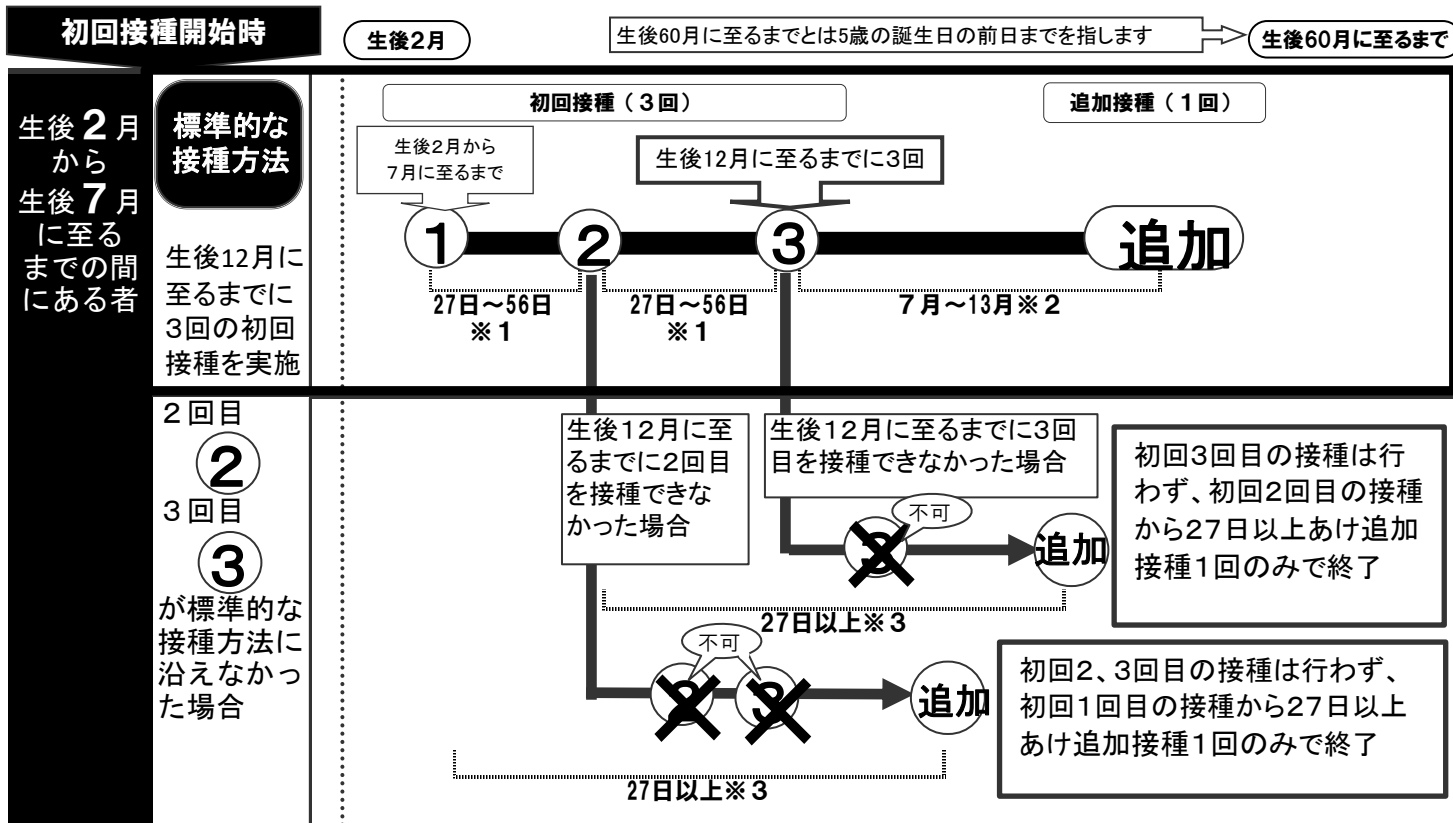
初回接種開始時

生後2月

生後60月に至るまでとは5歳の誕生日の前日までを指します

生後60月に至るまで

生後2月から生後7月に至るまでの間にある者

標準的な接種方法

生後12月に至るまでに3回の初回接種を実施

初回接種（３回）

追加接種（１回）

生後2月から7月に至るまで

生後12月に至るまでに3回

①

②

③

追加

27日～56日 ※１

27日～56日 ※１

７月～13月※２

２回目

②

３回目

③

が標準的な接種方法に沿えなかった場合

生後12月に至るまでに2回目を接種できなかった場合

生後12月に至るまでに3回目を接種できなかった場合

不可

③

追加

初回3回目の接種は行わず、初回2回目の接種から27日以上あけ追加接種1回のみで終了

27日以上※３

不可

②

③

追加

初回2、3回目の接種は行わず、初回1回目の接種から27日以上あけ追加接種1回のみで終了

27日以上※３